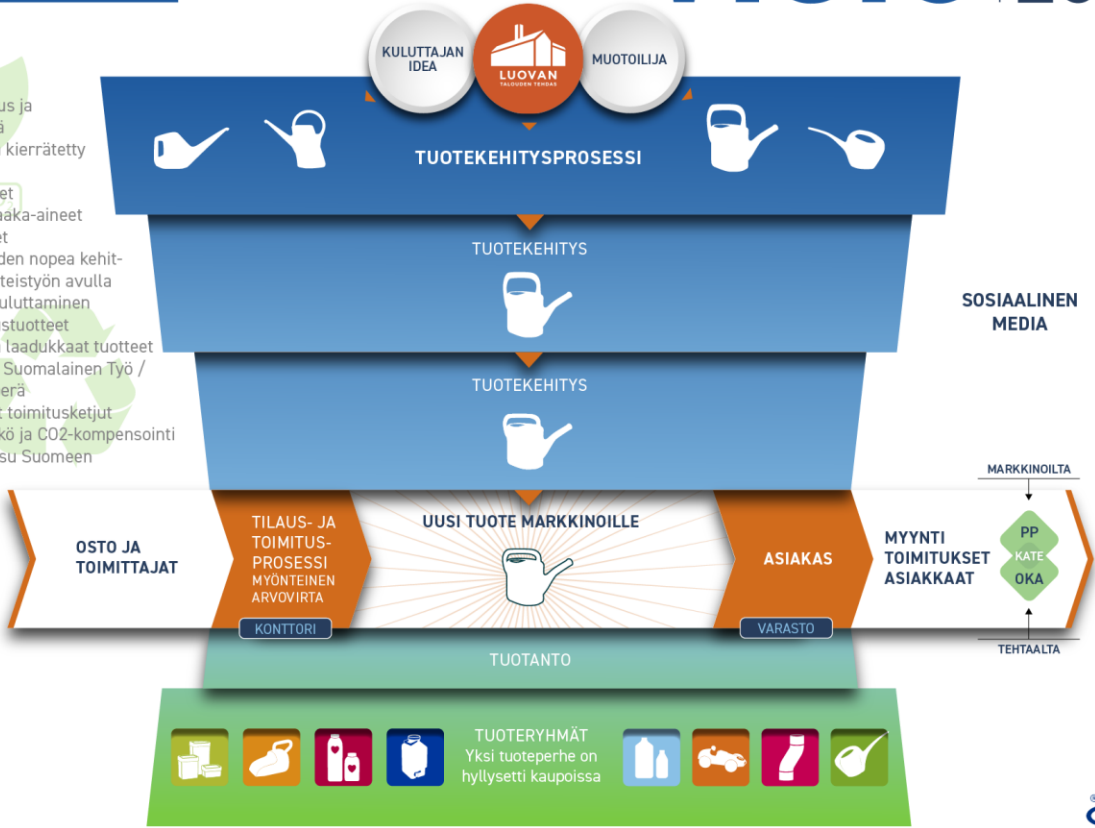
us ja
ä
kierrätetty

et
aka-aineet
et
den nopea kehit-
teistyön avulla
uluttaminen
stuotteet
laadukkaat tuotteet
Suomalainen Työ /
erä
t toimitusketjut
kö ja CO2-kompensointi
su Suomeen

KULUTTAJAN IDEA

LUOVAN TALOUDEN TEHDAS

MUOTOILIJA

TUOTEKEHITYSPROSESSI

TUOTEKEHITYS

TUOTEKEHITYS

SOSIAALINEN MEDIA

OSTO JA TOIMITTAJAT

TILAUS- JA TOIMITUS-PROSESSI
MYÖNTEINEN ARVOVIRTA

KONTTORI

UUSI TUOTE MARKKINOILLE

ASIAKAS

VARASTO

MYYNTI TOIMITUKSET ASIAKKAAT

MARKKINOILTA

PP
KATE
OKA

TEHTAALTA

TUOTANTO

TUOTERYHMÄT
Yksi tuoteperhe on hyllysetti kaupoissa